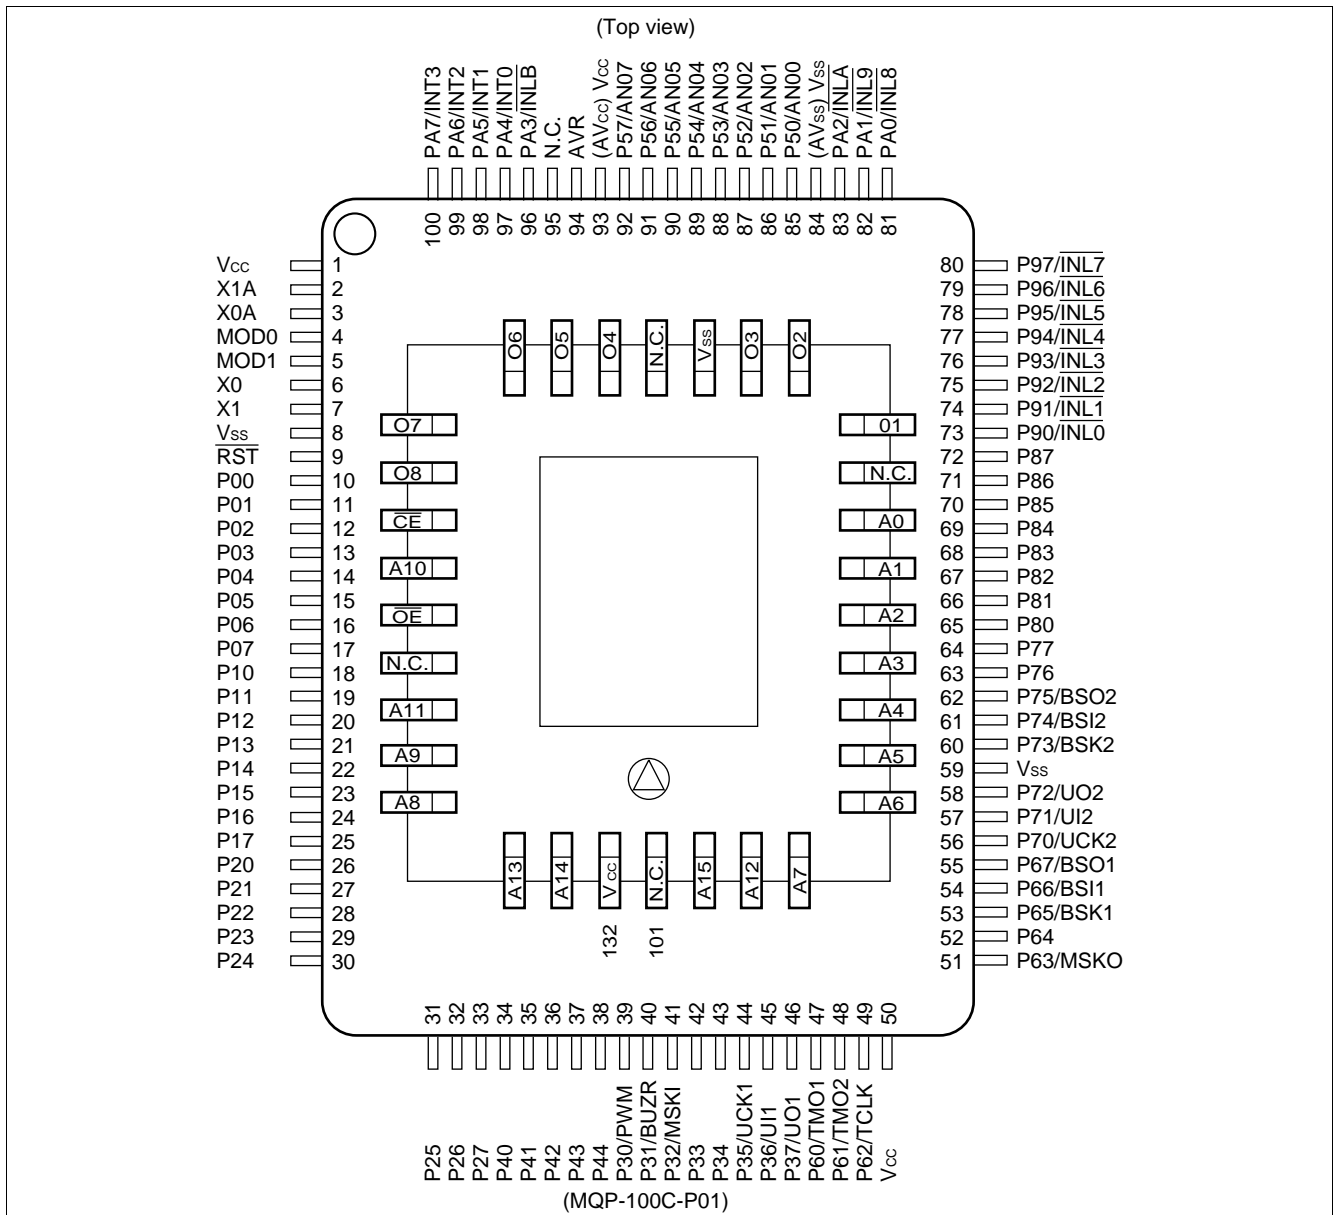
(Top view)

PA7/INT3
PA6/INT2
PA5/INT1
PA4/$\overline{INT0}$
PA3/$\overline{INLB}$
N.C.
AVR
(AVcc) Vcc
P57/AN07
P56/AN06
P55/AN05
P54/AN04
P53/AN03
P52/AN02
P51/AN01
P50/AN00
(AVss) Vss
PA2/$\overline{INLA}$
PA1/$\overline{INL9}$
PA0/$\overline{INL8}$

100 99 98 97 96 95 94 93 92 91 90 89 88 87 86 85 84 83 82 81

Vcc 1
X1A 2
X0A 3
MOD0 4
MOD1 5
X0 6
X1 7
Vss 8
$\overline{RST}$ 9
P00 10
P01 11
P02 12
P03 13
P04 14
P05 15
P06 16
P07 17
P10 18
P11 19
P12 20
P13 21
P14 22
P15 23
P16 24
P17 25
P20 26
P21 27
P22 28
P23 29
P24 30

80 P97/$\overline{INL7}$
79 P96/$\overline{INL6}$
78 P95/$\overline{INL5}$
77 P94/$\overline{INL4}$
76 P93/$\overline{INL3}$
75 P92/$\overline{INL2}$
74 P91/$\overline{INL1}$
73 P90/INL0
72 P87
71 P86
70 P85
69 P84
68 P83
67 P82
66 P81
65 P80
64 P77
63 P76
62 P75/BSO2
61 P74/BSI2
60 P73/BSK2
59 Vss
58 P72/UO2
57 P71/UI2
56 P70/UCK2
55 P67/BSO1
54 P66/BSI1
53 P65/BSK1
52 P64
51 P63/MSKO

O6 O5 O4 N.C. Vss O3 O2
O7
O8
$\overline{CE}$
A10
$\overline{OE}$
N.C.
A11
A9
A8
01
N.C.
A0
A1
A2
A3
A4
A5
A6
A13 A14 Vcc N.C. A15 A12 A7

132 101

31 32 33 34 35 36 37 38 39 40 41 42 43 44 45 46 47 48 49 50

P25
P26
P27
P40
P41
P42
P43
P44
P30/PWM
P31/BUZR
P32/MSKI
P33
P34
P35/UCK1
P36/UI1
P37/UO1
P60/TMO1
P61/TMO2
P62/TCLK
Vcc

(MQP-100C-P01)